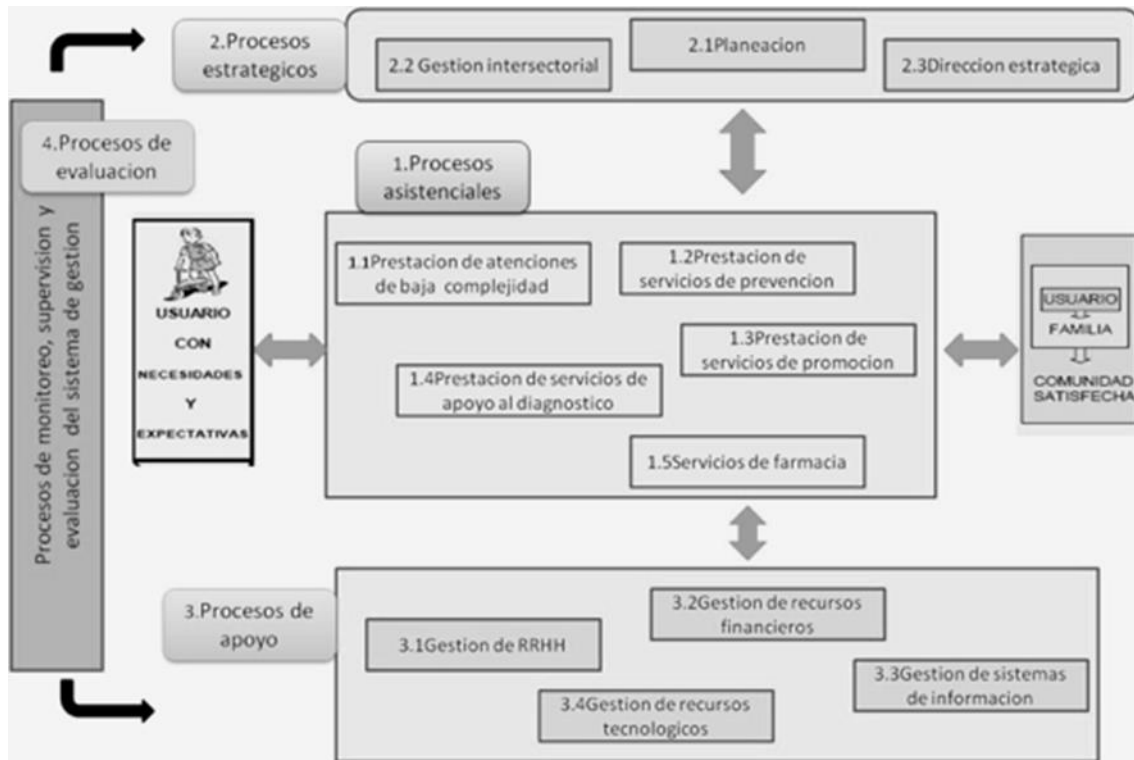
2.Procesos estrategicos

2.2 Gestion intersectorial

2.1Planeacion

2.3Direccion estrategica

4.Procesos de evaluacion

Procesos de monitoreo, supervision y evaluacion del sistema de gestion

1.Procesos asistenciales

USUARIO CON NECESIDADES Y EXPECTATIVAS

1.1Prestacion de atenciones de baja complejidad

1.2Prestacion de servicios de prevencion

1.3Prestacion de servicios de promocion

1.4Prestacion de servicios de apoyo al diagnostico

1.5Servicios de farmacia

USUARIO

FAMILIA

COMUNIDAD SATISFECHA

3.Procesos de apoyo

3.1Gestion de RRHH

3.2Gestion de recursos financieros

3.3Gestion de sistemas de informacion

3.4Gestion de recursos tecnologicos